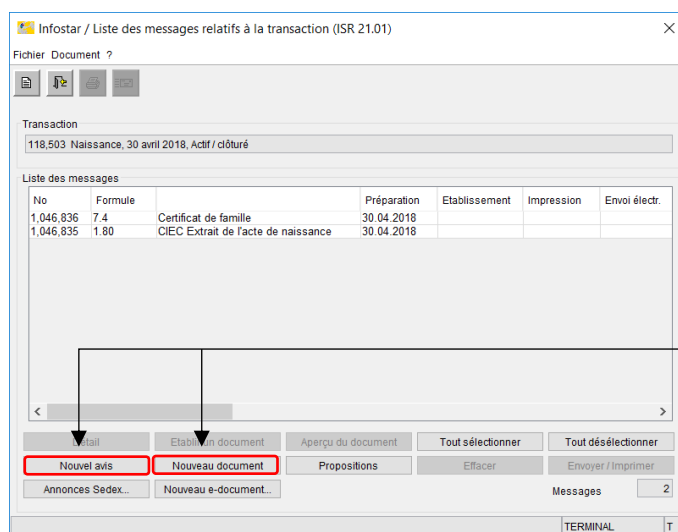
Infostar / Liste des messages relatifs à la transaction (ISR 21.01)

Fichier Document ?

Transaction
118,503 Naissance, 30 avril 2018, Actif / clôturé

Liste des messages

| No | Formule | | Préparation | Etablissement | Impression | Envoi électr. |
|---|---|---|---|---|---|---|
| 1,046,836 | 7.4 | Certificat de famille | 30.04.2018 | | | |
| 1,046,835 | 1.80 | CIEC Extrait de l'acte de naissance | 30.04.2018 | | | |

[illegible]tail | Etabli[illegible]n document | Aperçu du document | Tout sélectionner | Tout désélectionner

Nouvel avis | Nouveau document | Propositions | Effacer | Envoyer / Imprimer

Annonces Sedex... | Nouveau e-document... | Messages 2

TERMINAL | T